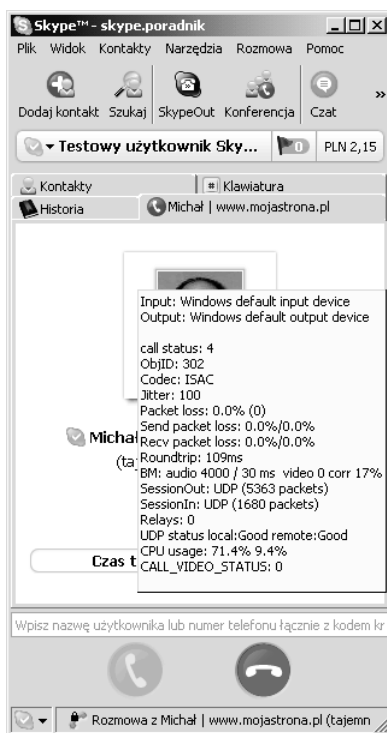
Skype™ - skype.poradnik

Plik Widok Kontakty Narzędzia Rozmowa Pomoc

Dodaj kontakt Szukaj SkypeOut Konferencja Czat »

Testowy użytkownik Sky... 0 PLN 2,15

Kontakty
Klawiatura
Historia
Michał | www.mojastrona.pl

Input: Windows default input device
Output: Windows default output device

call status: 4
ObjID: 302
Codec: ISAC
Jitter: 100
Packet loss: 0.0% (0)
Send packet loss: 0.0%/0.0%
Recv packet loss: 0.0%/0.0%
Roundtrip: 109ms
BM: audio 4000 / 30 ms video 0 corr 17%
SessionOut: UDP (5363 packets)
SessionIn: UDP (1680 packets)
Relays: 0
UDP status local:Good remote:Good
CPU usage: 71.4% 9.4%
CALL_VIDEO_STATUS: 0

Michał
(ta

Czas t

Wpisz nazwę użytkownika lub numer telefonu łącznie z kodem kr

Rozmowa z Michał | www.mojastrona.pl (tajemn